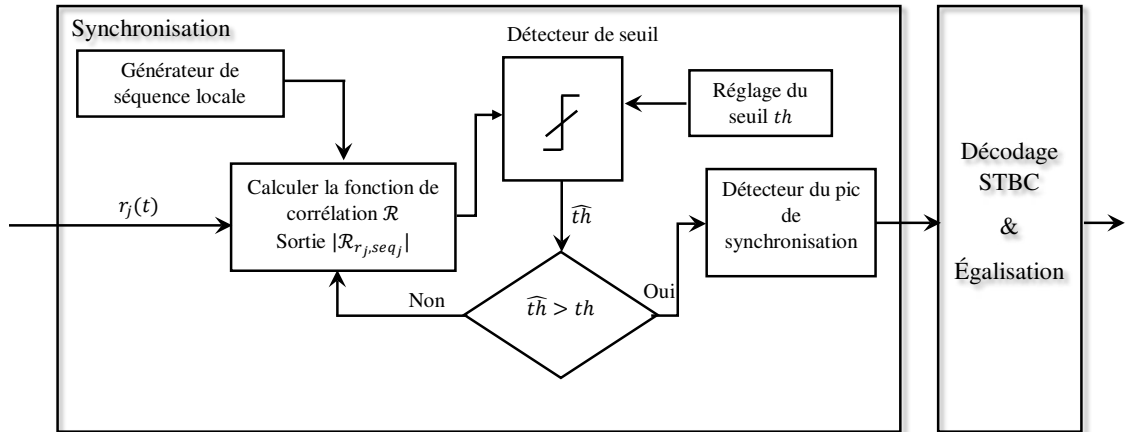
Synchronisation

Détecteur de seuil

Générateur de séquence locale

Réglage du seuil $th$

$r_j(t)$

Calculer la fonction de corrélation $\mathcal{R}$ Sortie $|\mathcal{R}_{r_j,seq_j}|$

$\widehat{th}$

Détecteur du pic de synchronisation

Non

$\widehat{th} > th$

Oui

Décodage STBC & Égalisation